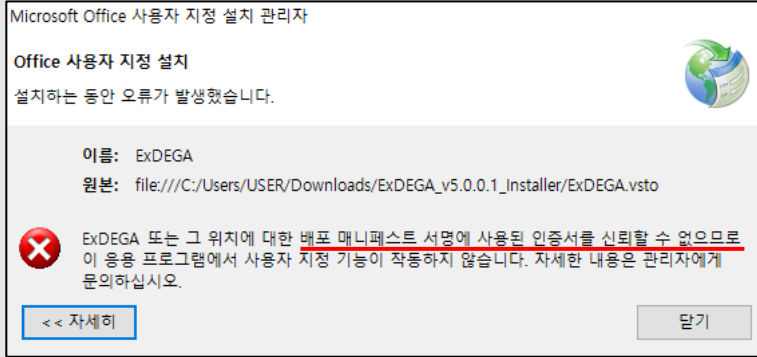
Microsoft Office 사용자 지정 설치 관리자

Office 사용자 지정 설치

설치하는 동안 오류가 발생했습니다.

이름: ExDEGA

원본: file:///C:/Users/USER/Downloads/ExDEGA_v5.0.0.1_Installer/ExDEGA.vsto

ExDEGA 또는 그 위치에 대한 배포 매니페스트 서명에 사용된 인증서를 신뢰할 수 없으므로 이 응용 프로그램에서 사용자 지정 기능이 작동하지 않습니다. 자세한 내용은 관리자에게 문의하십시오.

<< 자세히

닫기